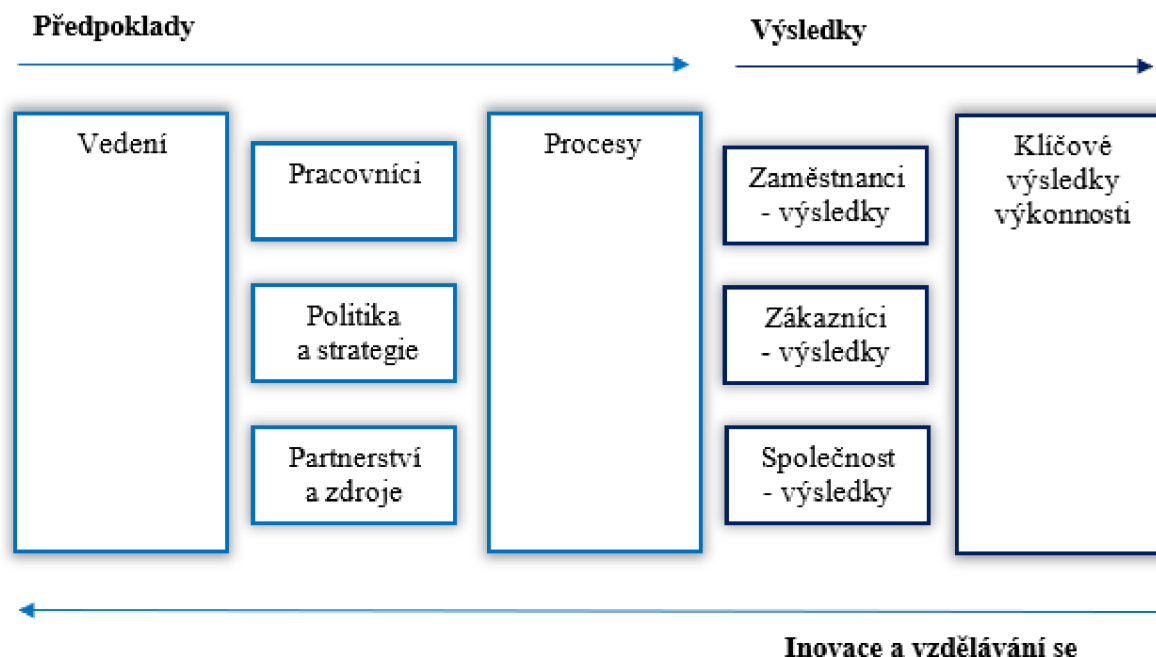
Předpoklady

Výsledky

Vedení

Pracovníci

Politika a strategie

Partnerství a zdroje

Procesy

Zaměstnanci - výsledky

Zákazníci - výsledky

Společnost - výsledky

Klíčové výsledky výkonnosti

Inovace a vzdělávání se